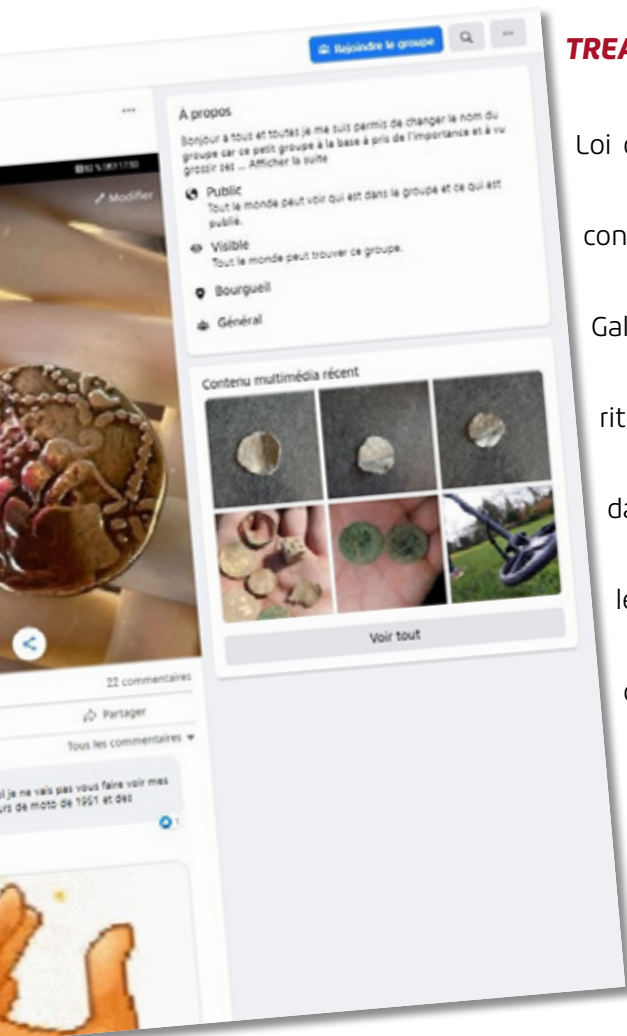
Rejoindre le groupe

...

Modifier

À propos

Bonjour à tous et toutes je me suis permis de changer le nom du groupe car ce petit groupe à la base à pris de l'importance et à vu grossir ses ... Afficher la suite

Public
Tout le monde peut voir qui est dans le groupe et ce qui est publié.

Visible
Tout le monde peut trouver ce groupe.

Bourgueil

Général

Contenu multimédia récent

Voir tout

22 commentaires

Partager

Tous les commentaires

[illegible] je ne vais pas vous faire voir mes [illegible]urs de moto de 1951 et des

TREA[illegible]

Loi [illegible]

con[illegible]

Gal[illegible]

rit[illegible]

da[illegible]

le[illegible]

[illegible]